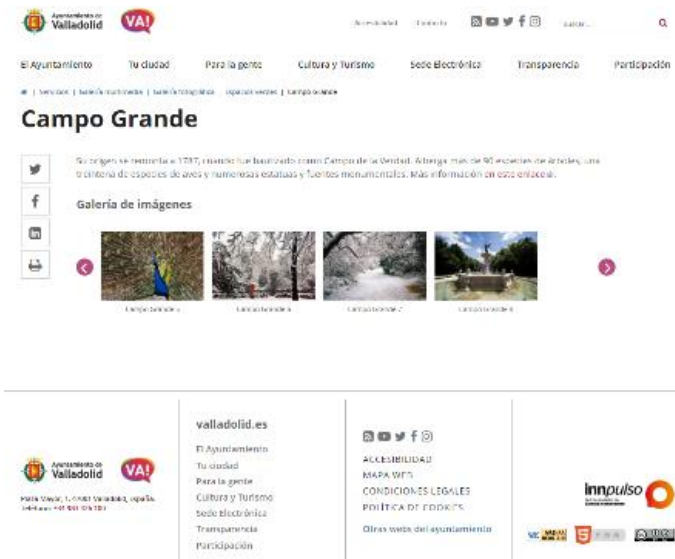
Ayuntamiento de Valladolid VA!

Accesibilidad Contacto

Buscar...

El Ayuntamiento Tu ciudad Para la gente Cultura y Turismo Sede Electrónica Transparencia Participación

| Servicios | Galería multimedia | Galería fotográfica | Espacios verdes | Campo Grande

Campo Grande

Su origen se remonta a 1787, cuando fue bautizado como Campo de la Verdad. Alberga más de 90 especies de árboles, una treintena de especies de aves y numerosas estatuas y fuentes monumentales. Más información en este enlace.

Galería de imágenes

Campo Grande 1 Campo Grande 6 Campo Grande 7 Campo Grande 8

Ayuntamiento de Valladolid VA!

Plaza Mayor, 1 - 47001 Valladolid, España. Teléfono: +34 983 426 100

valladolid.es

El Ayuntamiento
Tu ciudad
Para la gente
Cultura y Turismo
Sede Electrónica
Transparencia
Participación

ACCESIBILIDAD
MAPA WEB
CONDICIONES LEGALES
POLÍTICA DE COOKIES

Otras webs del ayuntamiento

innpulso